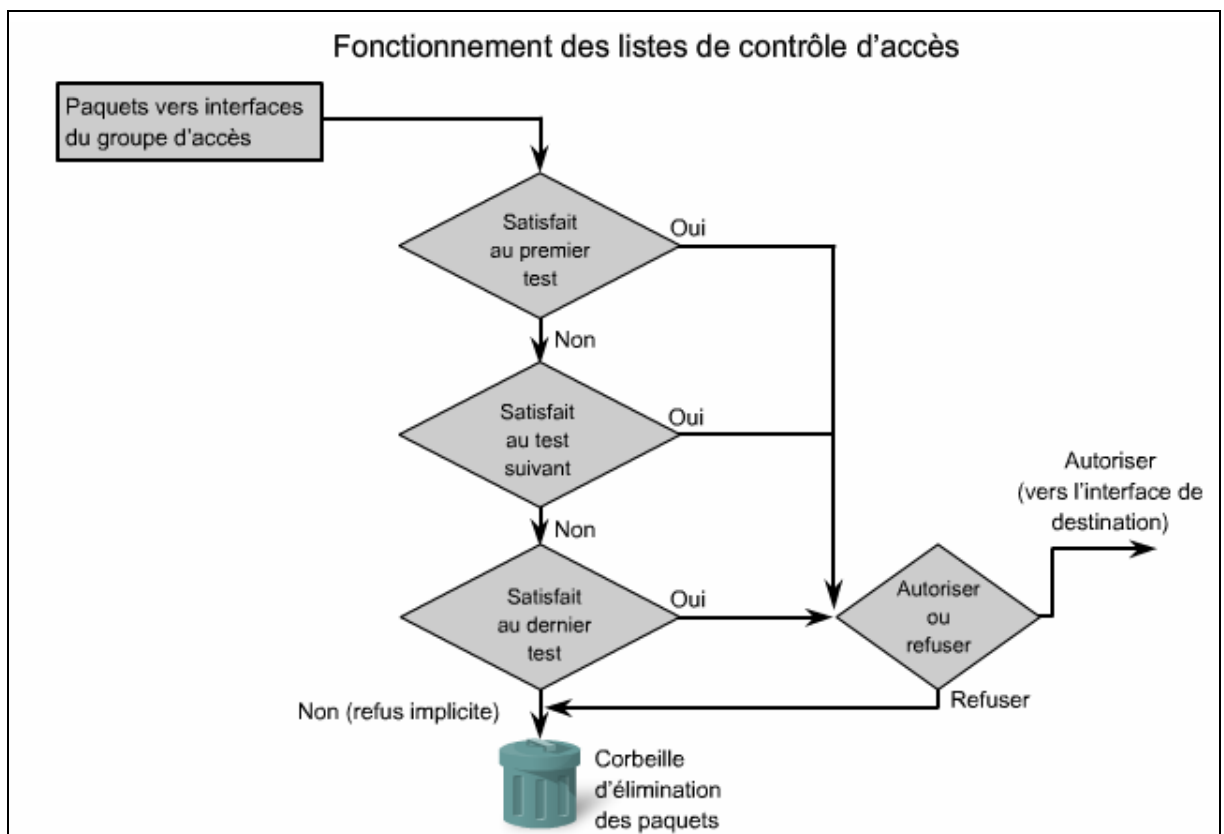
Fonctionnement des listes de contrôle d'accès

Paquets vers interfaces du groupe d'accès

Satisfait au premier test

Oui

Non

Satisfait au test suivant

Oui

Non

Satisfait au dernier test

Oui

Autoriser (vers l'interface de destination)

Autoriser ou refuser

Refuser

Non (refus implicite)

Corbeille d'élimination des paquets